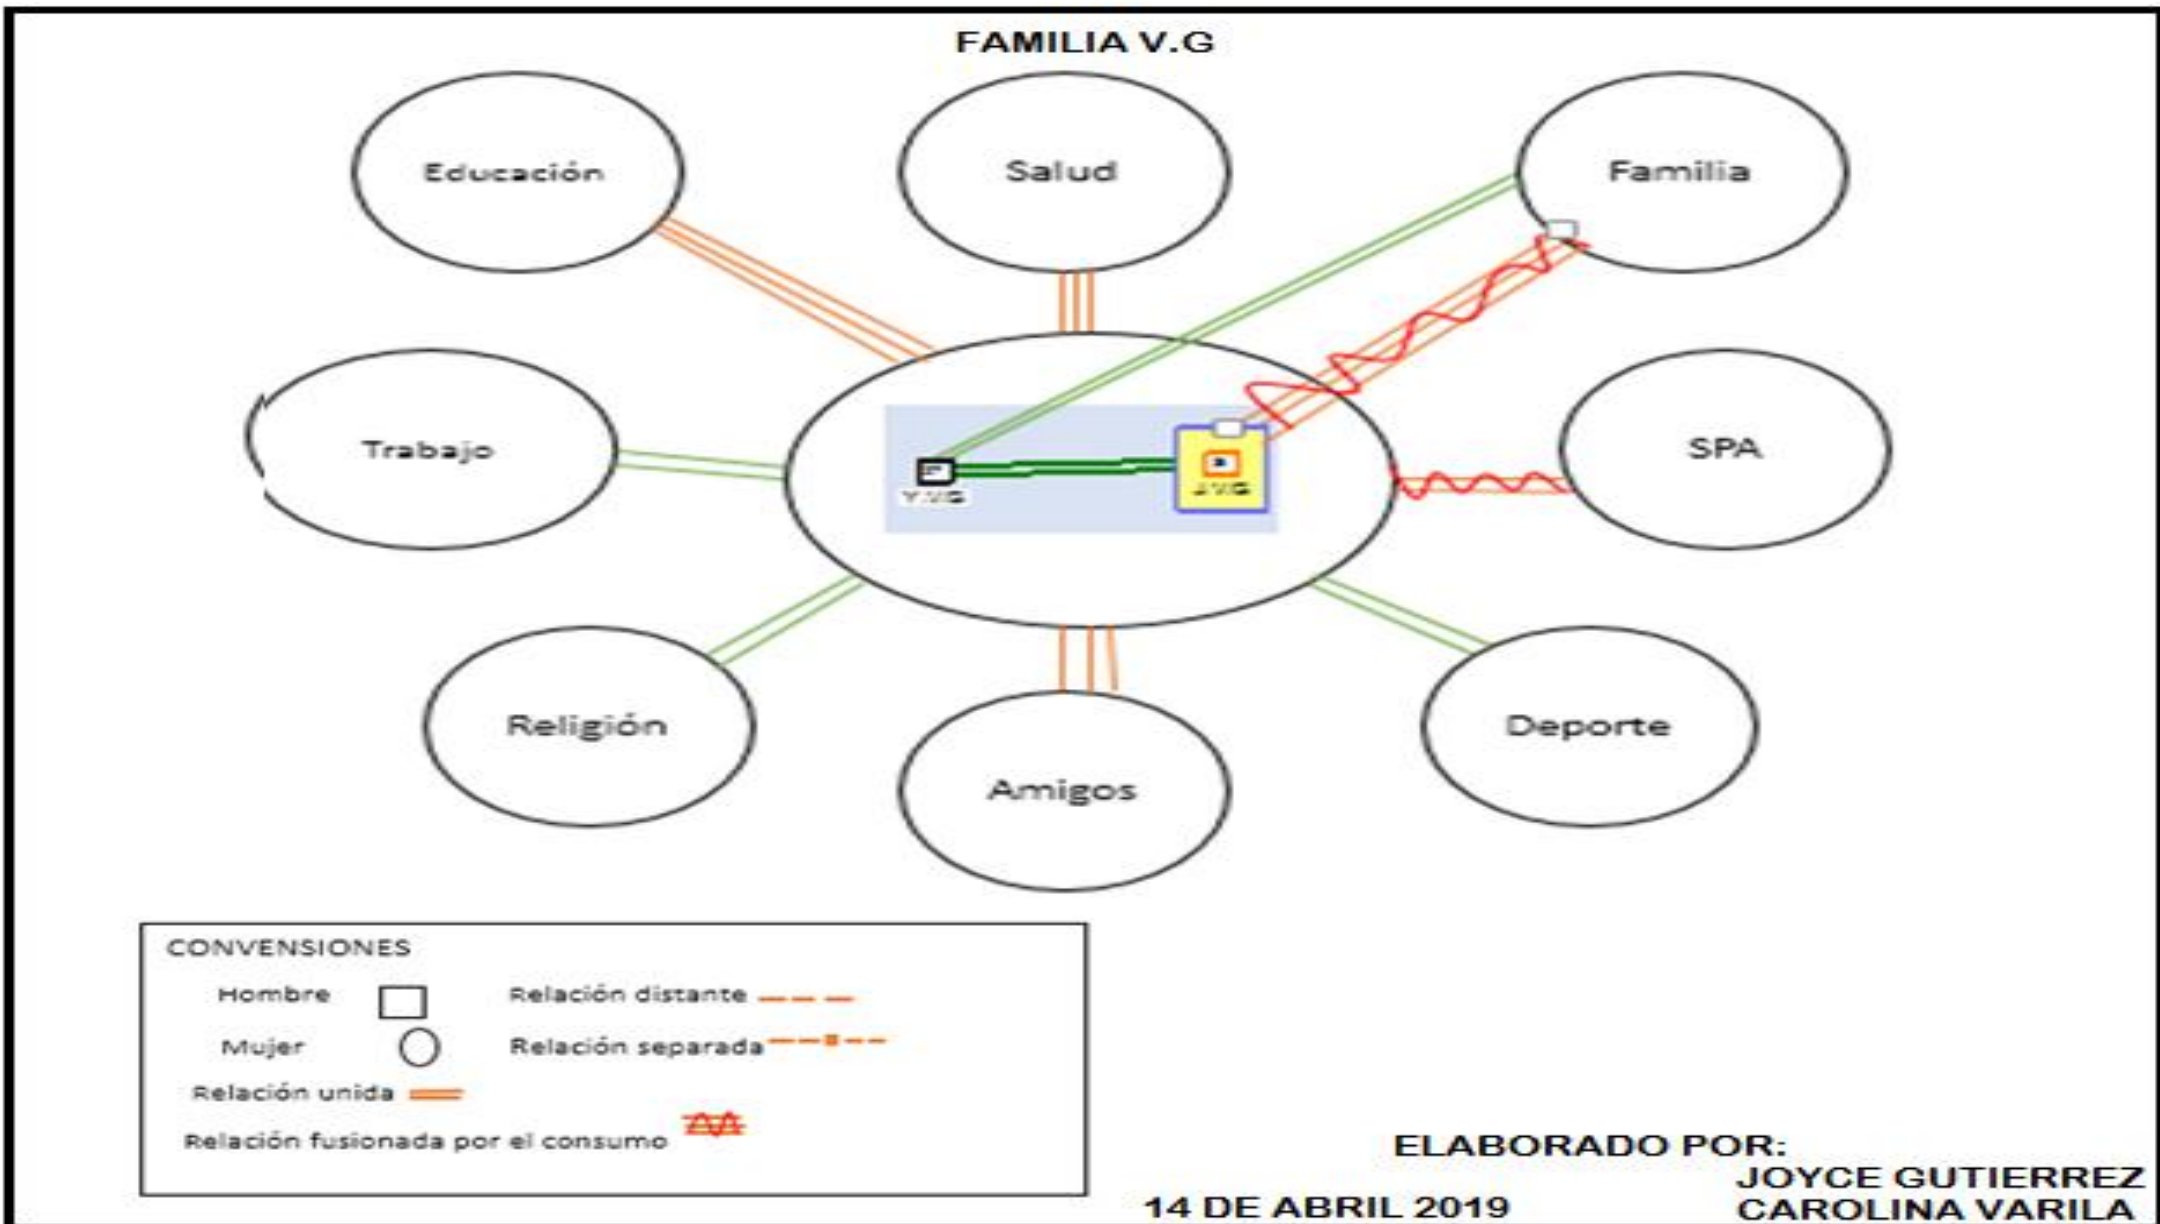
FAMILIA V.G

Educación

Salud

Familia

Trabajo

SPA

Y.V.G

J.V.G

Religión

Amigos

Deporte

CONVENSIONES

Hombre

Mujer

Relación distante

Relación separada

Relación unida

Relación fusionada por el consumo

ELABORADO POR:
JOYCE GUTIERREZ
CAROLINA VARILA

14 DE ABRIL 2019